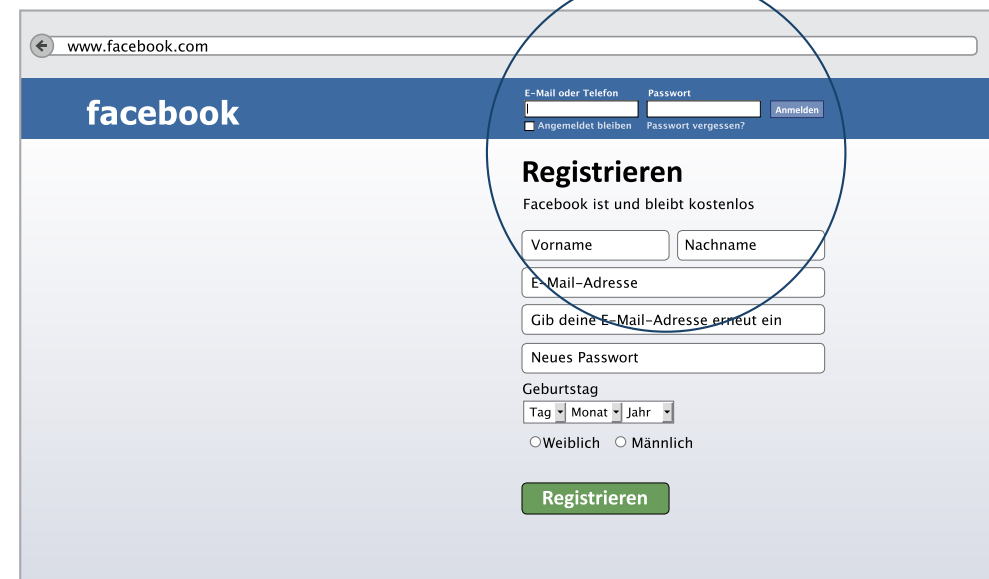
www.facebook.com

facebook

E-Mail oder Telefon
Passwort
Anmelden
Angemeldet bleiben
Passwort vergessen?

Registrieren

Facebook ist und bleibt kostenlos

Vorname
Nachname
E-Mail-Adresse
Gib deine E-Mail-Adresse erneut ein
Neues Passwort

Geburtstag
Tag
Monat
Jahr

Weiblich
Männlich

Registrieren